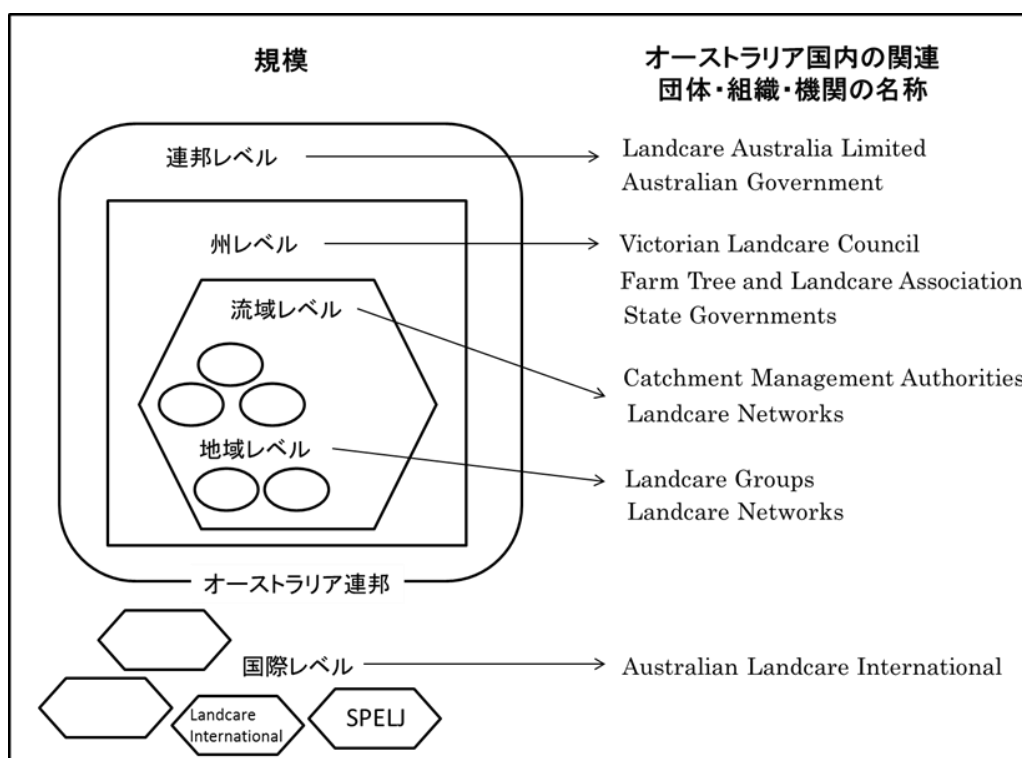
規模

オーストラリア国内の関連
団体・組織・機関の名称

連邦レベル

Landcare Australia Limited
Australian Government

州レベル

Victorian Landcare Council
Farm Tree and Landcare Association
State Governments

流域レベル

Catchment Management Authorities
Landcare Networks

地域レベル

Landcare Groups
Landcare Networks

オーストラリア連邦

国際レベル

Australian Landcare International

Landcare International

SPELJ